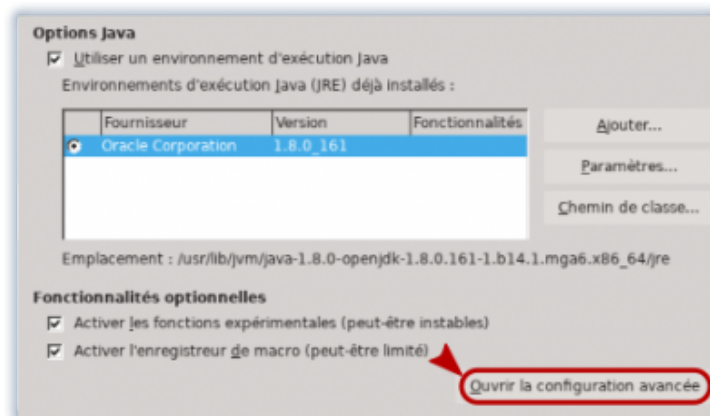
Options Java

Utiliser un environnement d'exécution Java

Environnements d'exécution Java (JRE) déjà installés :

| | Fournisseur | Version | Fonctionnalités |
|---|---|---|---|
| | Oracle Corporation | 1.8.0_161 | |

Ajouter...

Paramètres...

Chemin de classe...

Emplacement : /usr/lib/jvm/java-1.8.0-openjdk-1.8.0.161-1.b14.1.mga6.x86_64/jre

Fonctionnalités optionnelles

Activer les fonctions expérimentales (peut-être instables)

Activer l'enregistreur de macro (peut-être limité)

Ouvrir la configuration avancée